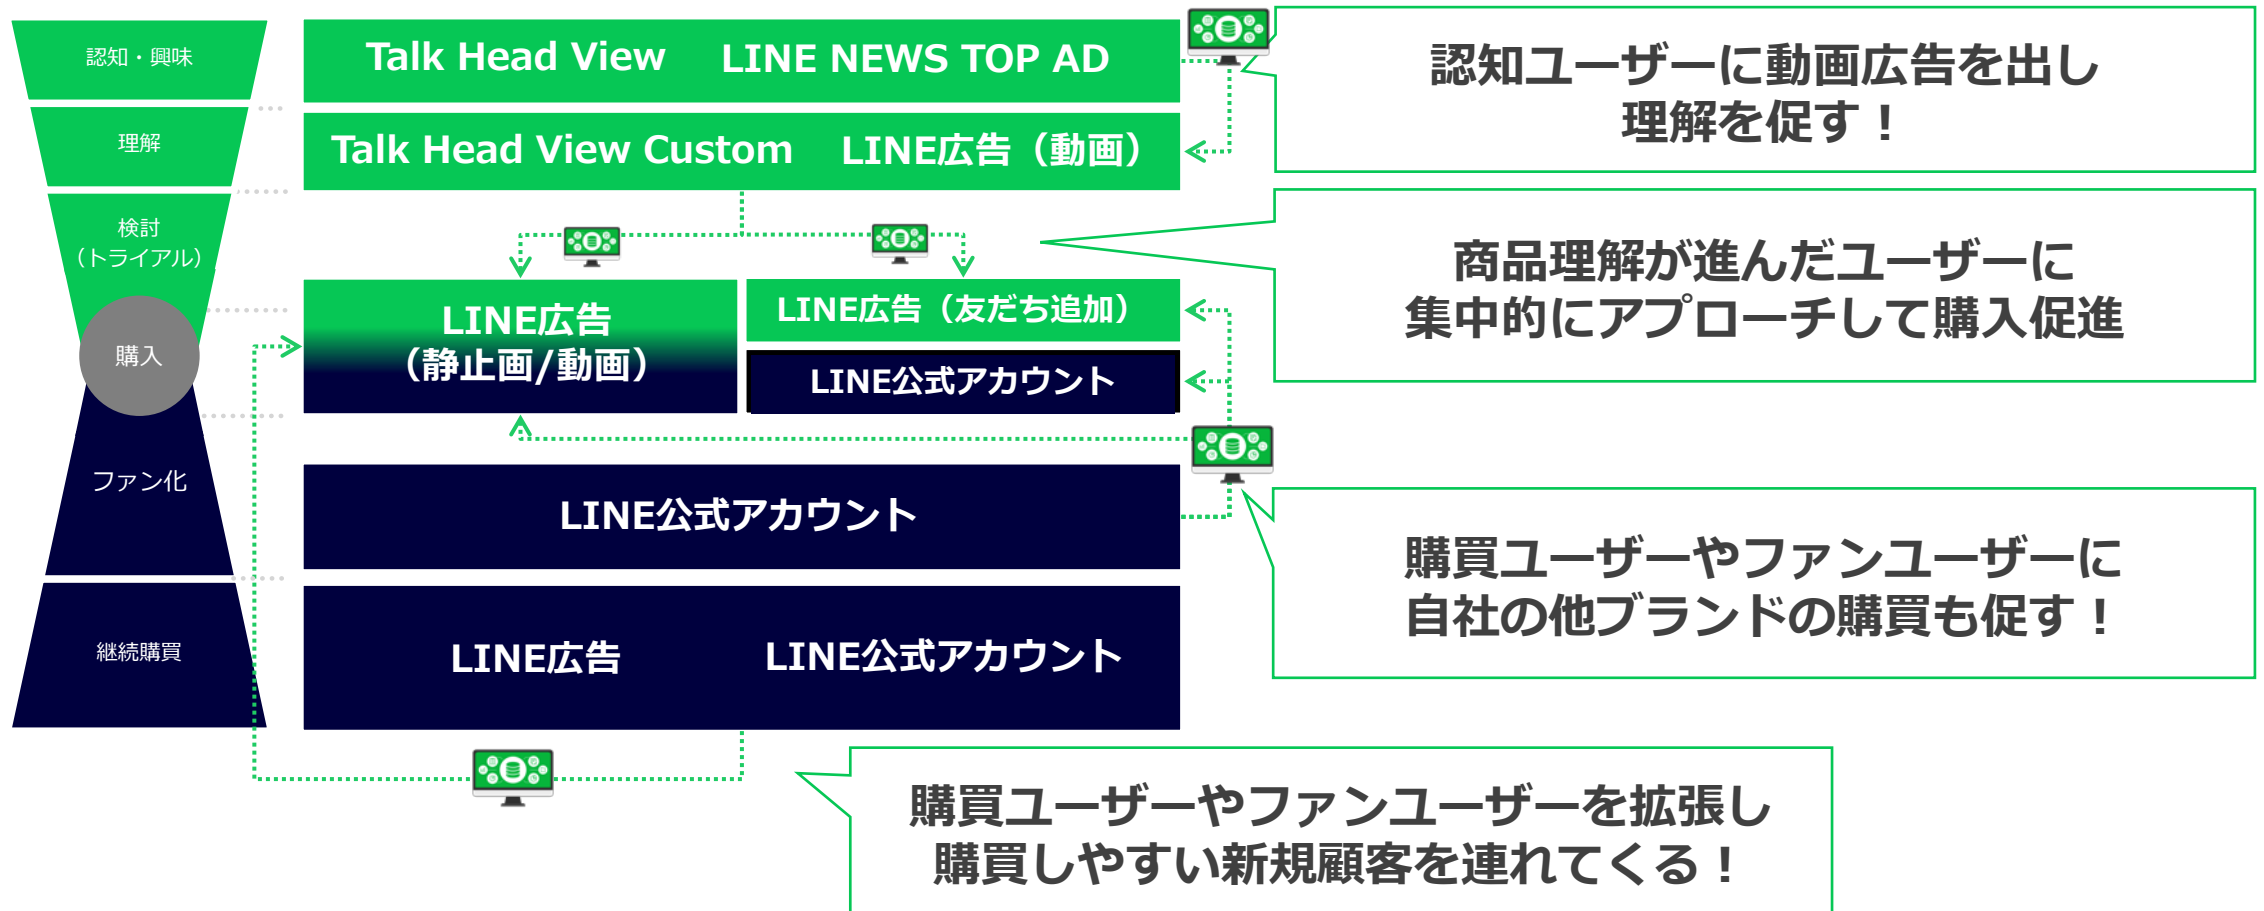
認知・興味

理解

検討
（トライアル）

購入

ファン化

継続購買

Talk Head View　LINE NEWS TOP AD

Talk Head View Custom　LINE広告（動画）

認知ユーザーに動画広告を出し
理解を促す！

LINE広告
（静止画/動画）

LINE広告（友だち追加）

LINE公式アカウント

商品理解が進んだユーザーに
集中的にアプローチして購入促進

LINE公式アカウント

購買ユーザーやファンユーザーに
自社の他ブランドの購買も促す！

LINE広告　LINE公式アカウント

購買ユーザーやファンユーザーを拡張し
購買しやすい新規顧客を連れてくる！